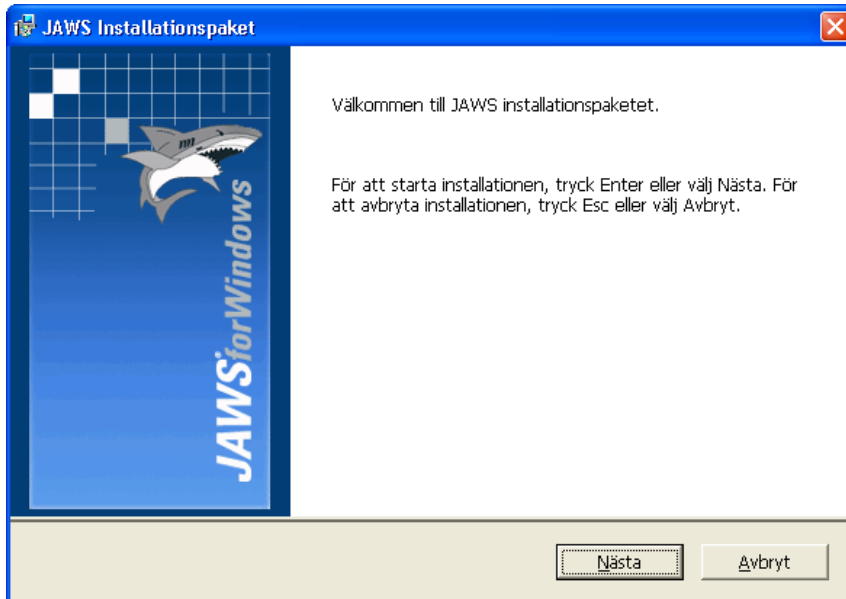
JAWS Installationspaket

JAWS for Windows

Välkommen till JAWS installationspaketet.

För att starta installationen, tryck Enter eller välj Nästa. För att avbryta installationen, tryck Esc eller välj Avbryt.

Nästa

Avbryt